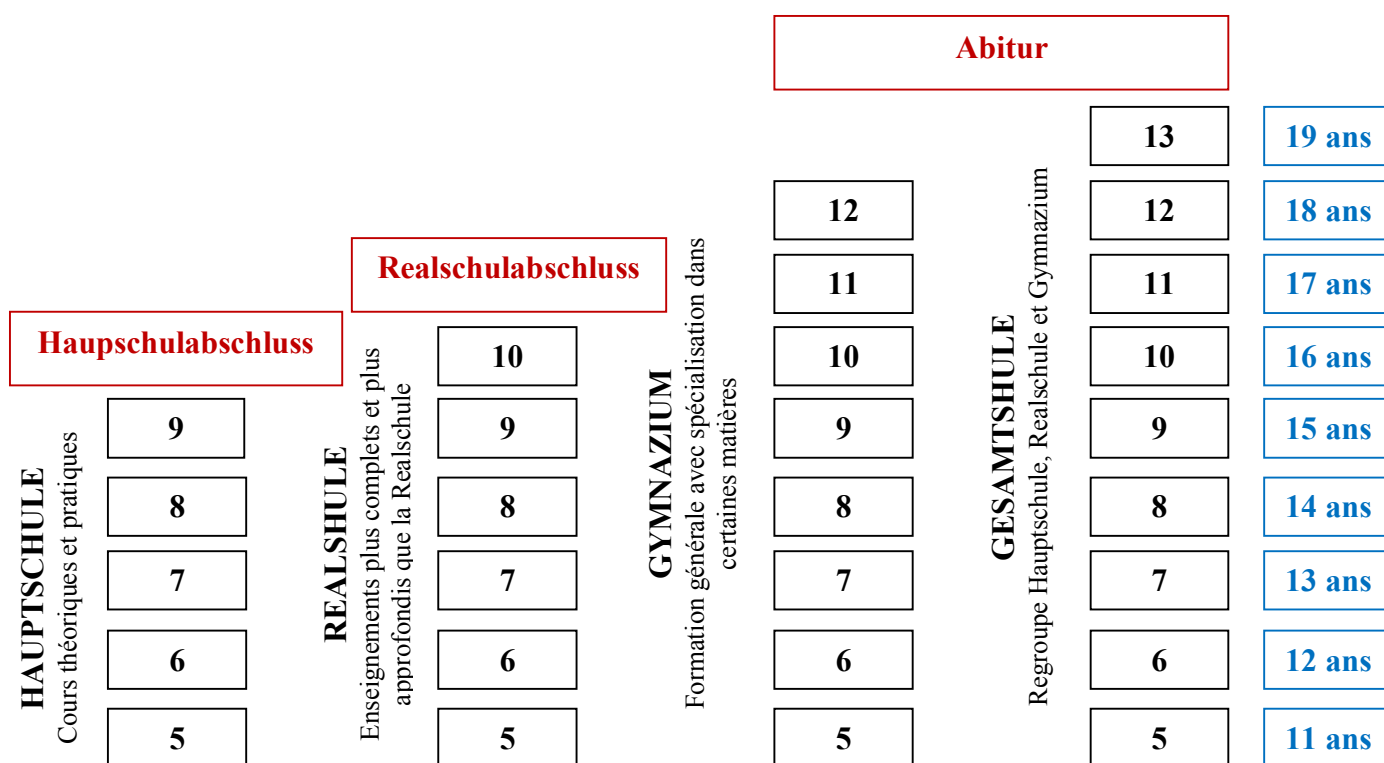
Abitur

13 | 19 ans

12 | 12 | 18 ans

Realschulabschluss

11 | 11 | 17 ans

Haupschulabschluss

10 | 10 | 10 | 16 ans

9 | 9 | 9 | 9 | 15 ans

8 | 8 | 8 | 8 | 14 ans

7 | 7 | 7 | 7 | 13 ans

6 | 6 | 6 | 6 | 12 ans

5 | 5 | 5 | 5 | 11 ans

HAUPTSCHULE
Cours théoriques et pratiques

REALSHULE
Enseignements plus complets et plus approfondis que la Realschule

GYMNAZIUM
Formation générale avec spécialisation dans certaines matières

GESAMTSHULE
Regroupe Hauptschule, Realschule et Gymnazium